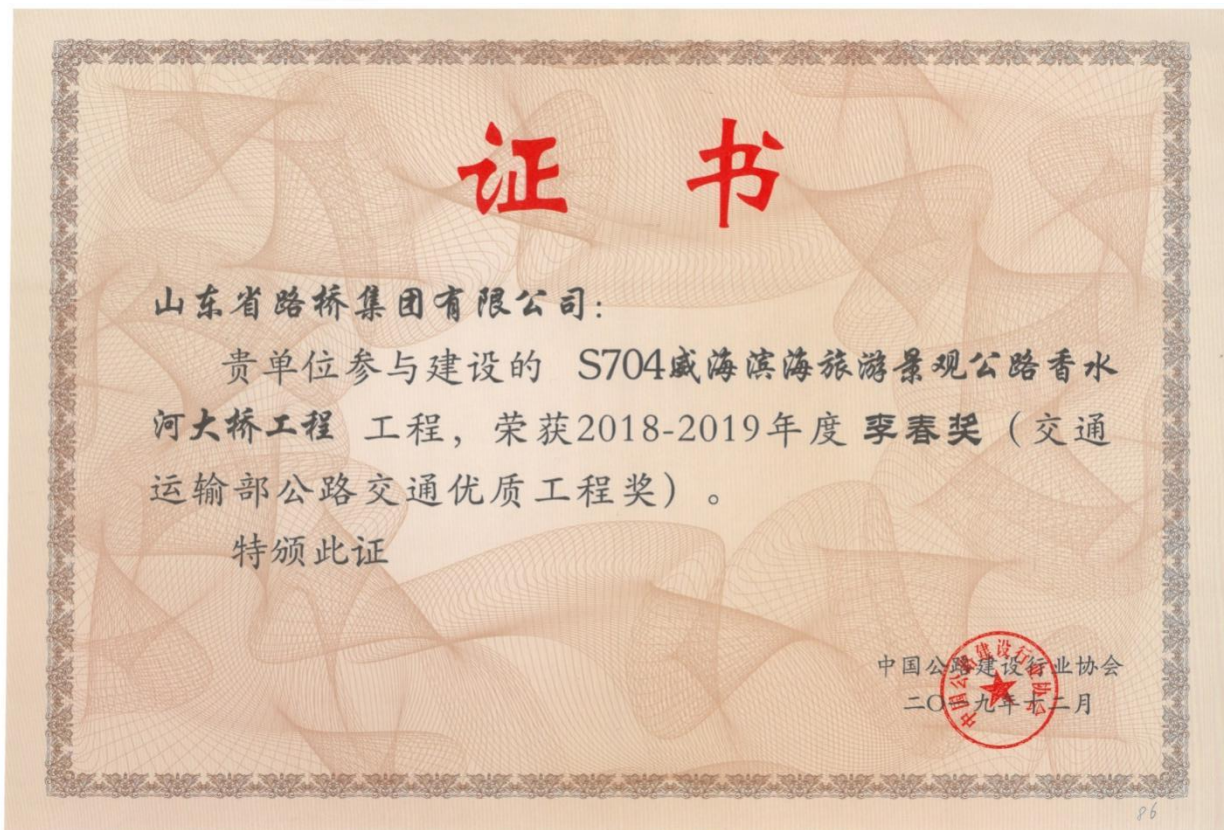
证书

山东省路桥集团有限公司:

贵单位参与建设的 S704威海滨海旅游景观公路香水河大桥工程 工程，荣获2018-2019年度 李春奖（交通运输部公路交通优质工程奖）。

特颁此证

中国公路建设行业协会
二〇一九年十二月

中国公路建设行业协会

86